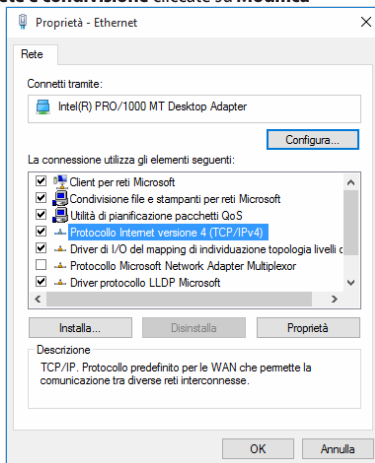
Proprietà - Ethernet

Rete

Connetti tramite:

Intel(R) PRO/1000 MT Desktop Adapter

Configura...

La connessione utilizza gli elementi seguenti:

Client per reti Microsoft
Condivisione file e stampanti per reti Microsoft
Utilità di pianificazione pacchetti QoS
Protocollo Internet versione 4 (TCP/IPv4)
Driver di I/O del mapping di individuazione topologia livelli c
Protocollo Microsoft Network Adapter Multiplexor
Driver protocollo LLDP Microsoft

Installa...
Disinstalla
Proprietà

Descrizione

TCP/IP. Protocollo predefinito per le WAN che permette la comunicazione tra diverse reti interconnesse.

OK
Annulla